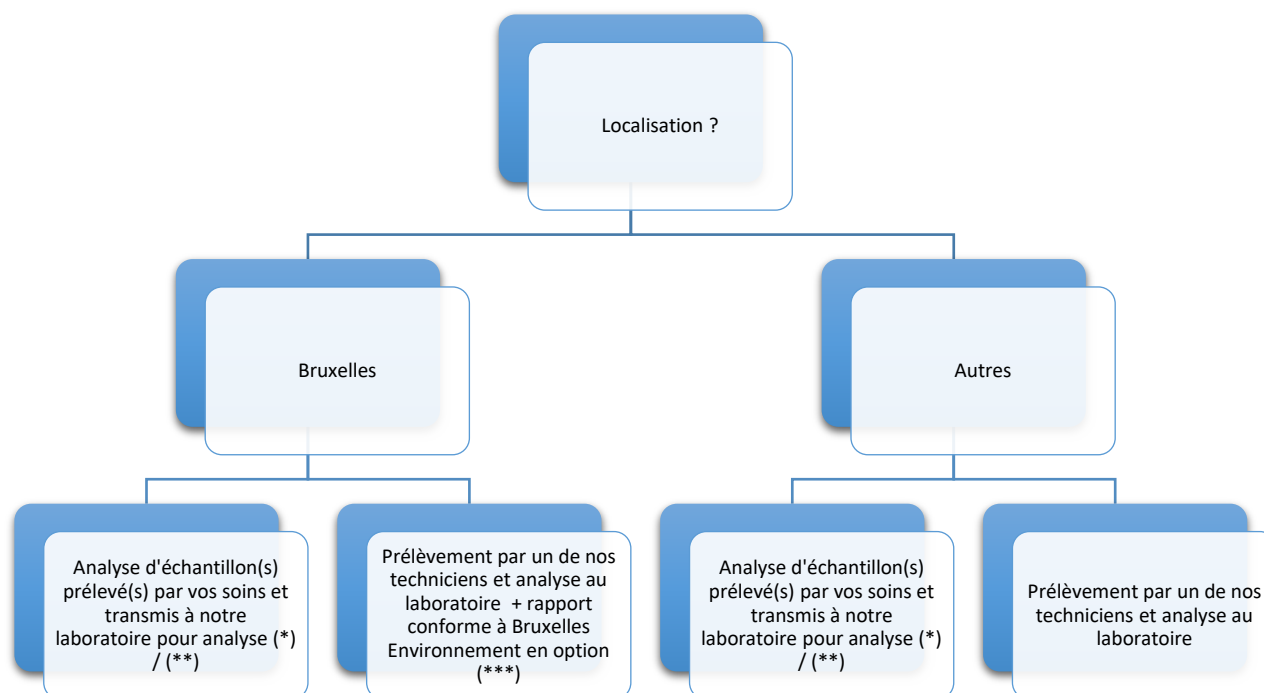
Localisation ?

Bruxelles

Autres

Analyse d'échantillon(s) prélevé(s) par vos soins et transmis à notre laboratoire pour analyse (*) / (**)

Prélèvement par un de nos techniciens et analyse au laboratoire + rapport conforme à Bruxelles Environnement en option (***)

Analyse d'échantillon(s) prélevé(s) par vos soins et transmis à notre laboratoire pour analyse (*) / (**)

Prélèvement par un de nos techniciens et analyse au laboratoire